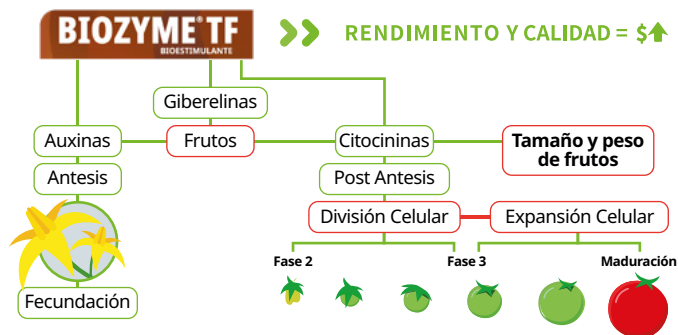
BIOZYME® TF
BIOESTIMULANTE

RENDIMIENTO Y CALIDAD = $↑

Giberelinas

Auxinas

Frutos

Citocininas

Tamaño y peso de frutos

Antesis

Post Antesis

División Celular

Expansión Celular

Fase 2

Fase 3

Maduración

Fecundación